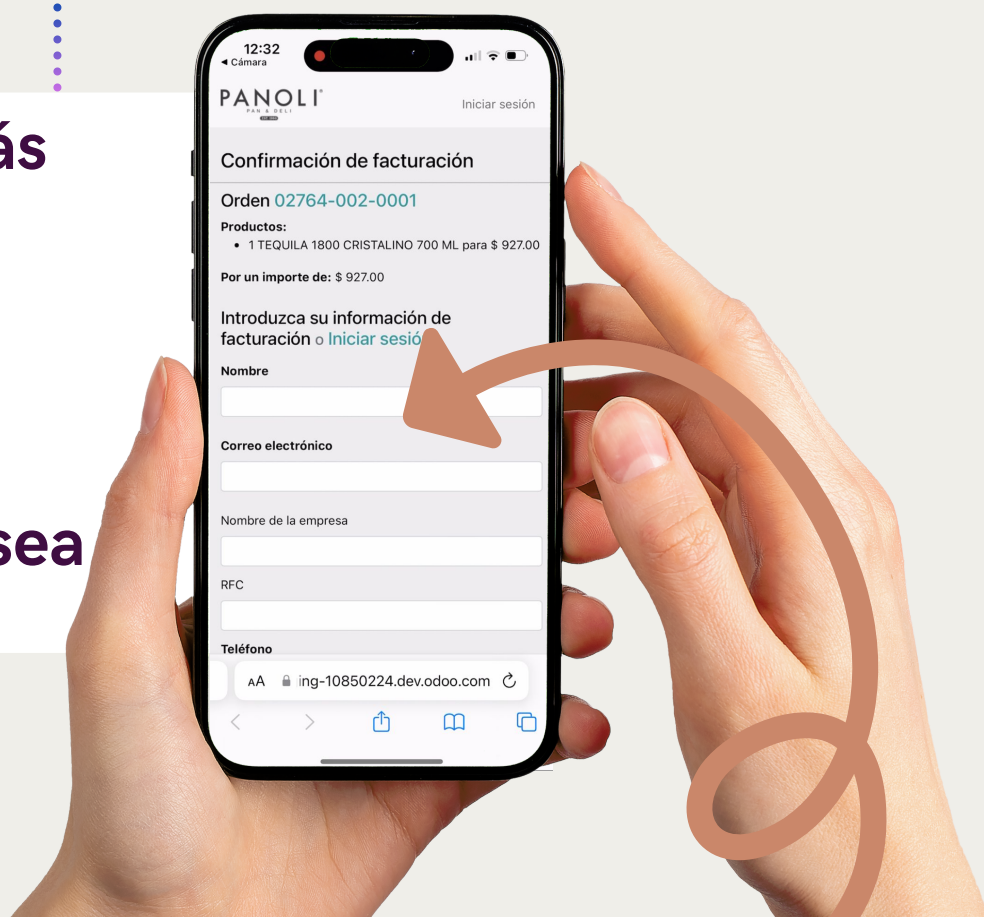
ás

sea

12:32
◂ Cámara

PANOLI
PAN & DELI

Iniciar sesión

Confirmación de facturación

Orden 02764-002-0001

Productos:
• 1 TEQUILA 1800 CRISTALINO 700 ML para $ 927.00

Por un importe de: $ 927.00

Introduzca su información de facturación o Iniciar sesió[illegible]

Nombre

Correo electrónico

Nombre de la empresa

RFC

Teléfono

AA ing-10850224.dev.odoo.com